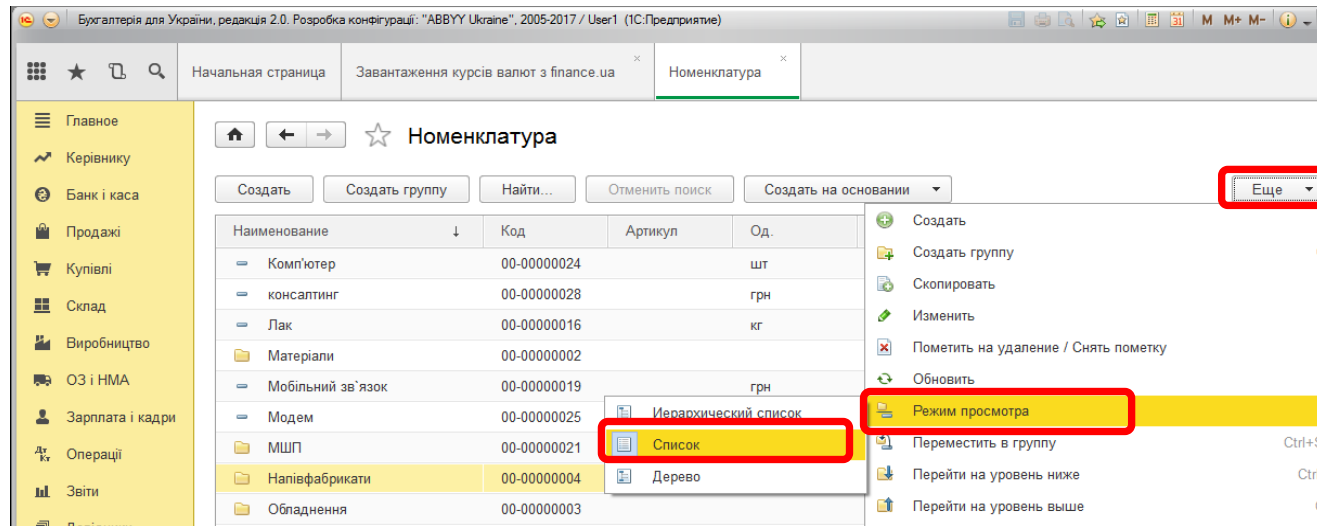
Бухгалтерія для України, редакція 2.0. Розробка конфігурації: "ABBYY Ukraine", 2005-2017 / User1 (1С:Предприятие)

M M+ M-

Начальная страница
Завантаження курсів валют з finance.ua
Номенклатура

Главное
Керівнику
Банк і каса
Продажі
Купівлі
Склад
Виробництво
ОЗ і НМА
Зарплата і кадри
Операції
Звіти

Номенклатура

Создать
Создать группу
Найти...
Отменить поиск
Создать на основании
Еще

| Наименование | Код | Артикул | Од. |
|---|---|---|---|
| Комп'ютер | 00-00000024 | | шт |
| консалтинг | 00-00000028 | | грн |
| Лак | 00-00000016 | | кг |
| Матеріали | 00-00000002 | | |
| Мобільний зв`язок | 00-00000019 | | грн |
| Модем | 00-00000025 | | |
| МШП | 00-00000021 | | |
| Напівфабрикати | 00-00000004 | | |
| Обладнення | 00-00000003 | | |

Иерархический список
Список
Дерево

Создать
Создать группу
Скопировать
Изменить
Пометить на удаление / Снять пометку
Обновить
Режим просмотра
Переместить в группу Ctrl+S
Перейти на уровень ниже Ctr
Перейти на уровень выше